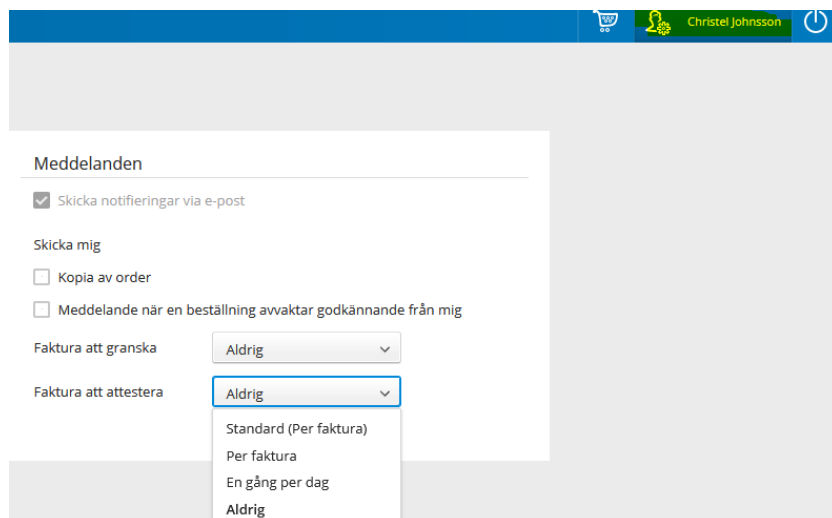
Christel Johnsson

Meddelanden

Skicka notifieringar via e-post

Skicka mig

Kopia av order

Meddelande när en beställning avvaktar godkännande från mig

Faktura att granska
Aldrig

Faktura att attestera
Aldrig

Standard (Per faktura)
Per faktura
En gång per dag
Aldrig